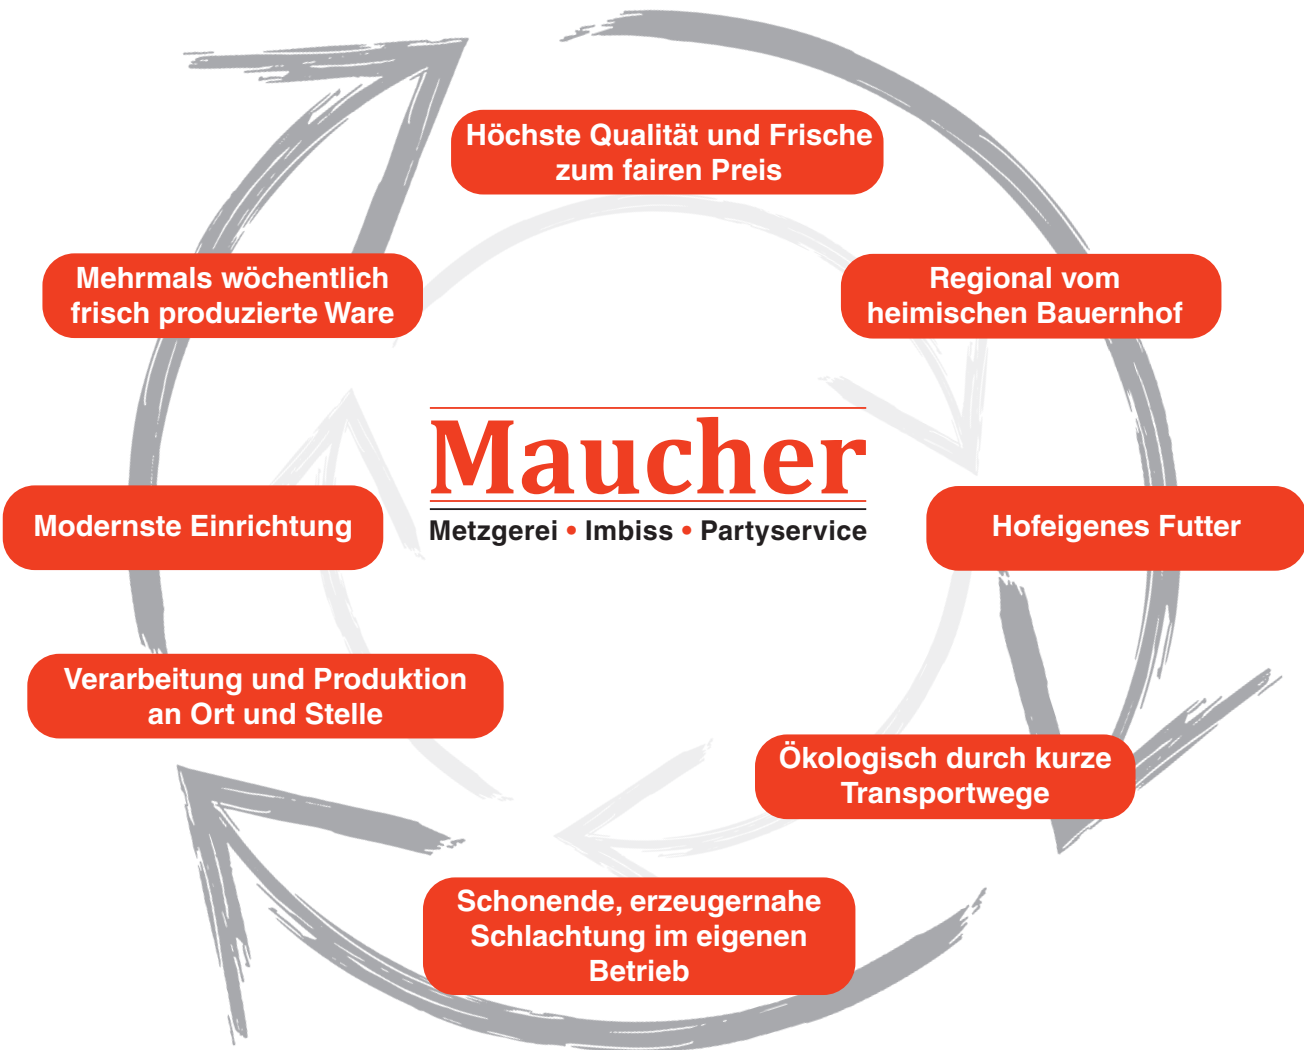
Höchste Qualität und Frische zum fairen Preis

Regional vom heimischen Bauernhof

Hofeigenes Futter

Ökologisch durch kurze Transportwege

Schonende, erzeugernahe Schlachtung im eigenen Betrieb

Verarbeitung und Produktion an Ort und Stelle

Modernste Einrichtung

Mehrmals wöchentlich frisch produzierte Ware

Maucher

Metzgerei • Imbiss • Partyservice